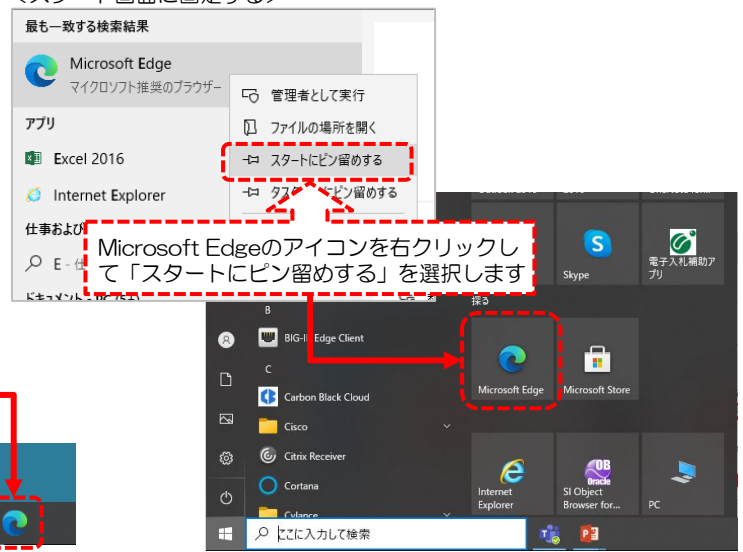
〈スタート画面に固定する〉

最も一致する検索結果

Microsoft Edge
マイクロソフト推奨のブラウザー

管理者として実行
ファイルの場所を開く
スタートにピン留めする
タス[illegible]ピン留めする

アプリ
Excel 2016
Internet Explorer
仕事および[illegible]
E - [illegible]
ドキュメント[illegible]

Microsoft Edgeのアイコンを右クリックして「スタートにピン留めする」を選択します

Skype
電子入札補助アプリ
探る
B
BIG-IP Edge Client
C
Carbon Black Cloud
Cisco
Citrix Receiver
Cortana
Cylance
Microsoft Edge
Microsoft Store
Internet Explorer
SI Object Browser for...
PC
ここに入力して検索